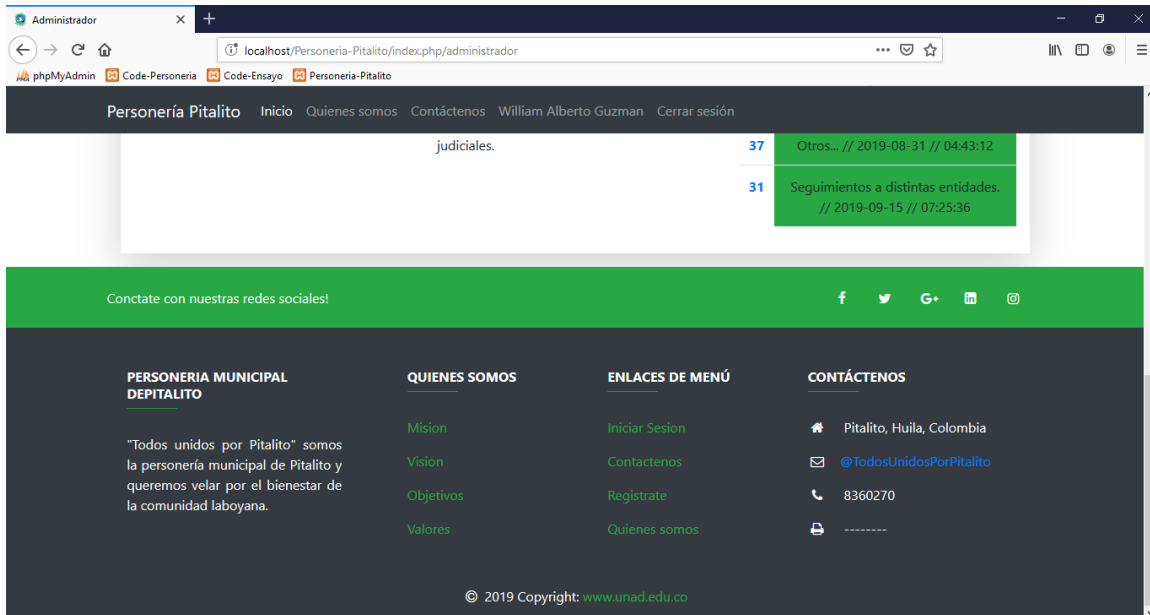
Administrador

localhost/Personeria-Pitalito/index.php/administrador

phpMyAdmin Code-Personeria Code-Ensayo Personeria-Pitalito

Personería Pitalito Inicio Quienes somos Contáctenos William Alberto Guzman Cerrar sesión

judiciales.

| 37 | Otros... // 2019-08-31 // 04:43:12 |
|---|---|
| 31 | Seguimientos a distintas entidades. // 2019-09-15 // 07:25:36 |

Conctate con nuestras redes sociales!

PERSONERIA MUNICIPAL DEPITALITO

"Todos unidos por Pitalito" somos la personería municipal de Pitalito y queremos velar por el bienestar de la comunidad laboyana.

QUIENES SOMOS

Mision

Vision

Objetivos

Valores

ENLACES DE MENÚ

Iniciar Sesion

Contactenos

Registrate

Quienes somos

CONTÁCTENOS

Pitalito, Huila, Colombia

@TodosUnidosPorPitalito

8360270

--------

© 2019 Copyright: www.unad.edu.co